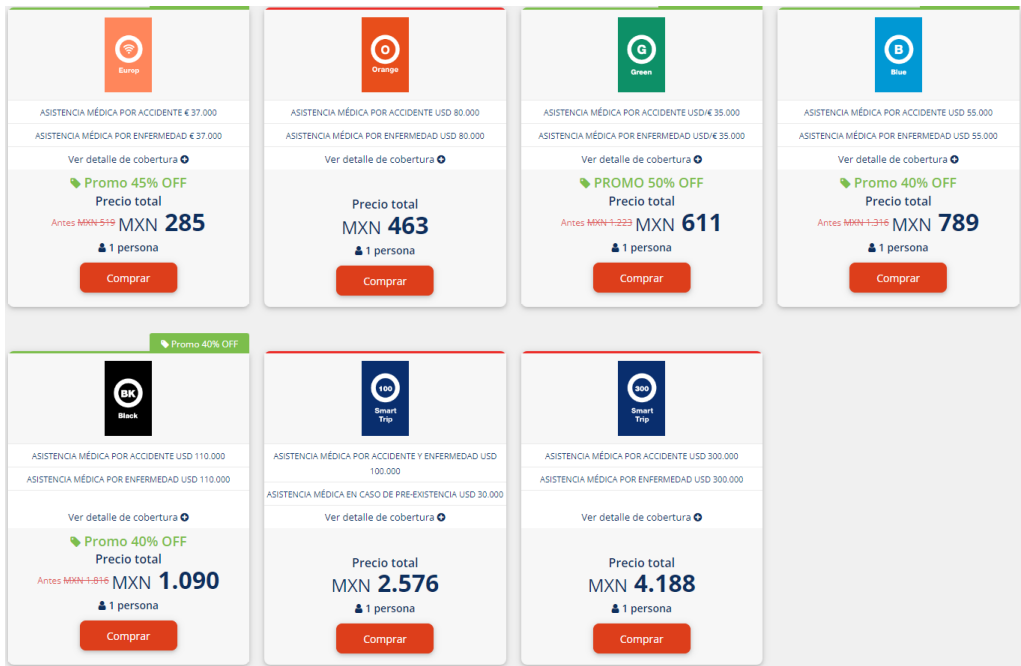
Europ

ASISTENCIA MÉDICA POR ACCIDENTE € 37.000

ASISTENCIA MÉDICA POR ENFERMEDAD € 37.000

Ver detalle de cobertura

Promo 45% OFF

Precio total

Antes ~~MXN 519~~ MXN 285

1 persona

Comprar

O
Orange

ASISTENCIA MÉDICA POR ACCIDENTE USD 80.000

ASISTENCIA MÉDICA POR ENFERMEDAD USD 80.000

Ver detalle de cobertura

Precio total

MXN 463

1 persona

Comprar

G
Green

ASISTENCIA MÉDICA POR ACCIDENTE USD/€ 35.000

ASISTENCIA MÉDICA POR ENFERMEDAD USD/€ 35.000

Ver detalle de cobertura

PROMO 50% OFF

Precio total

Antes ~~MXN 1.223~~ MXN 611

1 persona

Comprar

B
Blue

ASISTENCIA MÉDICA POR ACCIDENTE USD 55.000

ASISTENCIA MÉDICA POR ENFERMEDAD USD 55.000

Ver detalle de cobertura

Promo 40% OFF

Precio total

Antes ~~MXN 1.316~~ MXN 789

1 persona

Comprar

Promo 40% OFF

BK
Black

ASISTENCIA MÉDICA POR ACCIDENTE USD 110.000

ASISTENCIA MÉDICA POR ENFERMEDAD USD 110.000

Ver detalle de cobertura

Promo 40% OFF

Precio total

Antes ~~MXN 1.816~~ MXN 1.090

1 persona

Comprar

100
Smart Trip

ASISTENCIA MÉDICA POR ACCIDENTE Y ENFERMEDAD USD 100.000

ASISTENCIA MÉDICA EN CASO DE PRE-EXISTENCIA USD 30.000

Ver detalle de cobertura

Precio total

MXN 2.576

1 persona

Comprar

300
Smart Trip

ASISTENCIA MÉDICA POR ACCIDENTE USD 300.000

ASISTENCIA MÉDICA POR ENFERMEDAD USD 300.000

Ver detalle de cobertura

Precio total

MXN 4.188

1 persona

Comprar